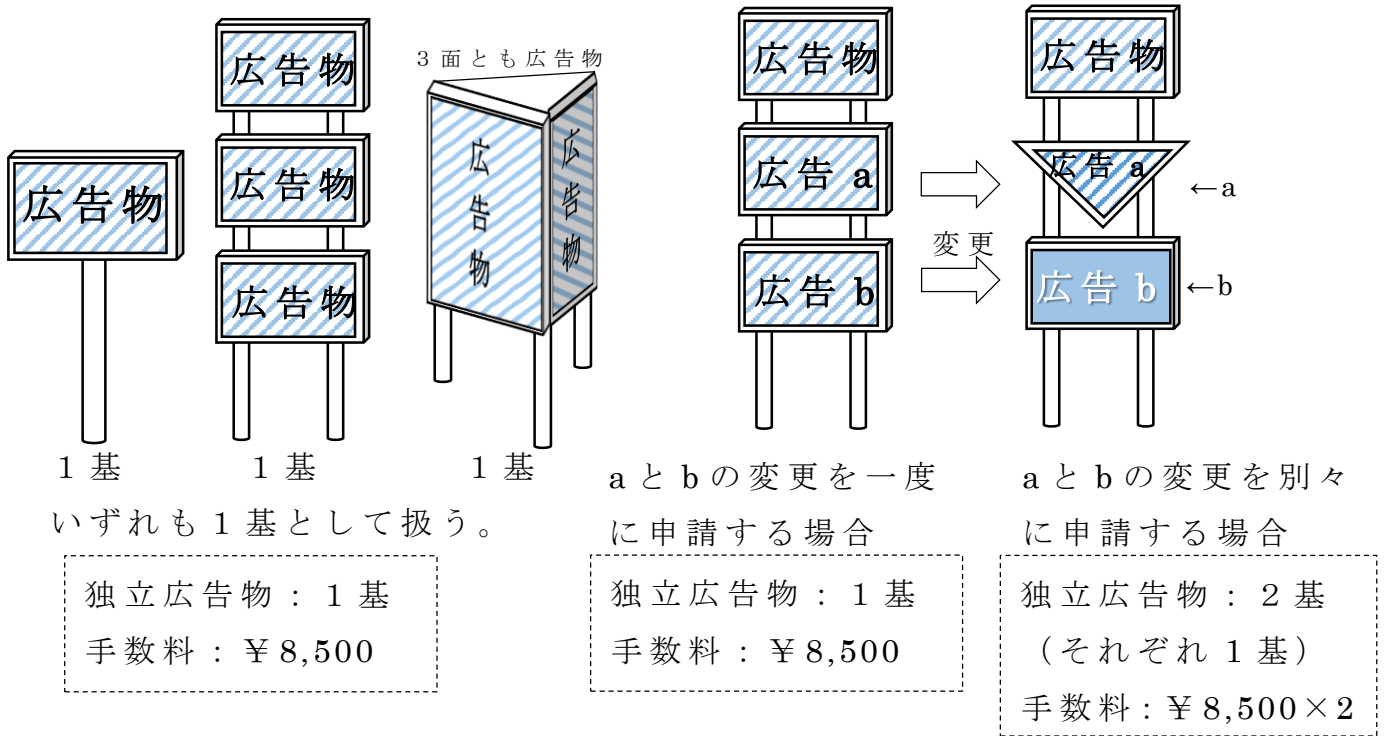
3面とも広告物

広告物

広告物

広告物

広告物

広告物

広告物

1基　1基　1基

いずれも1基として扱う。

独立広告物：1基
手数料：¥8,500

広告物

広告 a

広告 b

変更

広告物

広告 a

←a

広告 b

←b

aとbの変更を一度に申請する場合

独立広告物：1基
手数料：¥8,500

aとbの変更を別々に申請する場合

独立広告物：2基
（それぞれ1基）
手数料：¥8,500×2